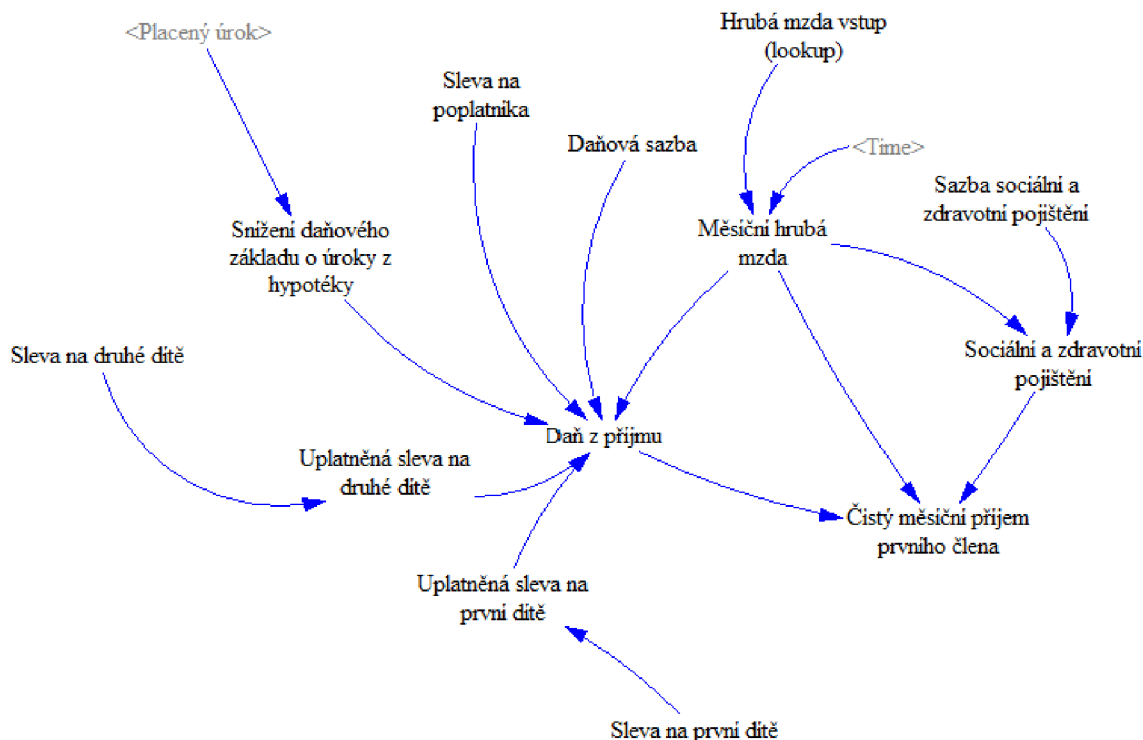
<Placený úrok>

Hrubá mzda vstup (lookup)

Sleva na poplatníka

Daňová sazba

<Time>

Sazba sociální a zdravotní pojištění

Snížení daňového základu o úroky z hypotéky

Měsíční hrubá mzda

Sleva na druhé dítě

Sociální a zdravotní pojištění

Daň z příjmu

Uplatněná sleva na druhé dítě

Čistý měsíční příjem prvního člena

Uplatněná sleva na první dítě

Sleva na první dítě